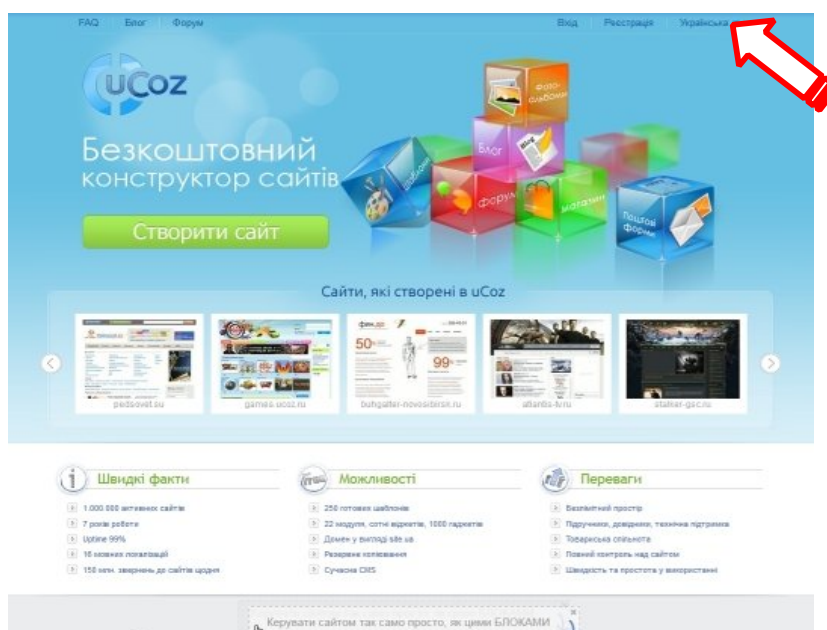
FAQ Блог Форум

Вхід Реєстрація Українська

uCoz

Безкоштовний конструктор сайтів

Створити сайт

Фотоальбоми
Блог
Форум
Магазин
Поштові форми
Файли

Сайти, які створені в uCoz

pedsovet.su
games.ucoz.ru
buhgalter-novosibirsk.ru
atlantis-tv.ru
stalker-gsc.ru

Швидкі факти
1 000 000 активних сайтів
7 років роботи
Uptime 99%
16 мовних локалізацій
150 млн. звернень до сайтів щодня

Можливості
250 готових шаблонів
22 модулів, сотні віджетів, 1000 гаджетів
Домен у вигляді site.ua
Резервне копіювання
Сучасна CMS

Переваги
Безлімітний простір
Підручники, довідники, технічна підтримка
Товариська спільнота
Повний контроль над сайтом
Швидкість та простота у використанні

Керувати сайтом так само просто, як цими БЛОКАМИ